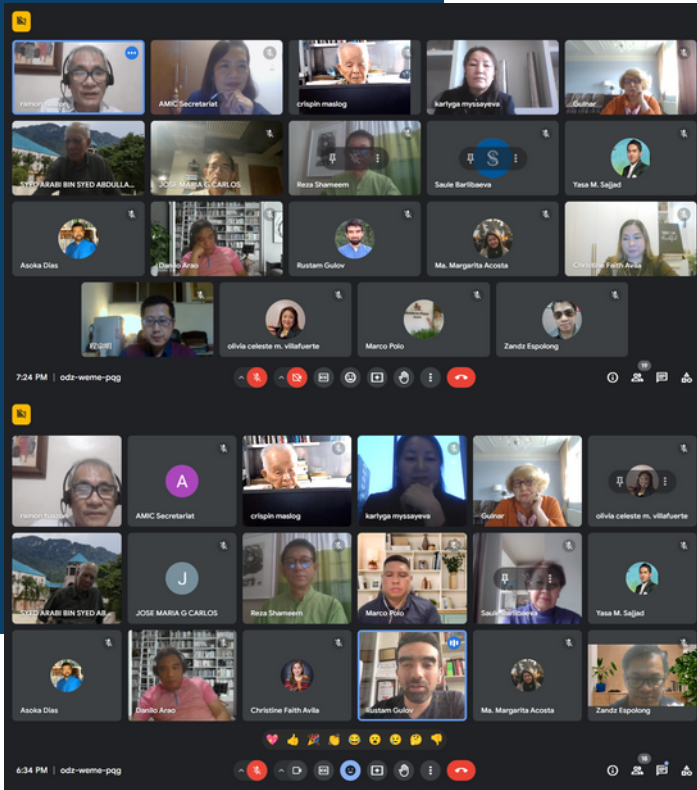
ramon tuazon
AMIC Secretariat
crispin maslog
karlyga myssayeva
Gulnar
SYED ARABI BIN SYED ABDULLA...
JOSE MARIA G CARLOS
Reza Shameem
S
Saule Barlibaeva
Yasa M. Sajjad
Asoka Dias
Danilo Arao
Rustam Gulov
Ma. Margarita Acosta
Christine Faith Avila
olivia celeste m. villafuerte
Marco Polo
Zandz Espolong

7:24 PM | odz-weme-pqg
19

ramon tuazon
A
AMIC Secretariat
crispin maslog
karlyga myssayeva
Gulnar
olivia celeste m. villafuerte
SYED ARABI BIN SYED AB...
J
JOSE MARIA G CARLOS
Reza Shameem
Marco Polo
Saule Barlibaeva
Yasa M. Sajjad
Asoka Dias
Danilo Arao
Christine Faith Avila
Rustam Gulov
Ma. Margarita Acosta
Zandz Espolong

6:34 PM | odz-weme-pqg
18